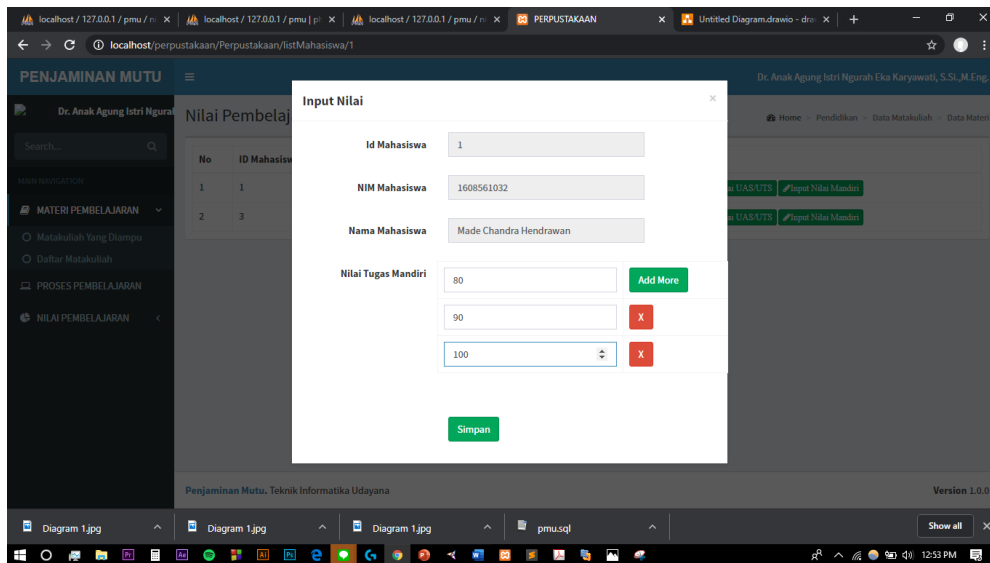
localhost / 127.0.0.1 / pmu / m | localhost / 127.0.0.1 / pmu | p | localhost / 127.0.0.1 / pmu / m | PERPUSTAKAAN | Untitled Diagram.drawio - dra

localhost/perpustakaan/Perpustakaan/listMahasiswa/1

PENJAMINAN MUTU

Dr. Anak Agung Istri Ngurah Eka Karyawati, S.Si.,M.Eng.

Dr. Anak Agung Istri Ngurah

Search...

MAIN NAVIGATION

MATERI PEMBELAJARAN

Matakuliah Yang Diampu

Daftar Matakuliah

PROSES PEMBELAJARAN

NILAI PEMBELAJARAN

Nilai Pembelaj

Home > Pendidikan > Data Matakuliah > Data Materi

| No | ID Mahasisw |
|---|---|
| 1 | 1 |
| 2 | 3 |

ai UAS/UTS Input Nilai Mandiri
ai UAS/UTS Input Nilai Mandiri

Input Nilai

×

Id Mahasiswa 1

NIM Mahasiswa 1608561032

Nama Mahasiswa Made Chandra Hendrawan

Nilai Tugas Mandiri 80 Add More

90 X

100 X

Simpan

Penjaminan Mutu. Teknik Informatika Udayana

Version 1.0.0

Diagram 1.jpg
Diagram 1.jpg
Diagram 1.jpg
pmu.sql
Show all

12:53 PM